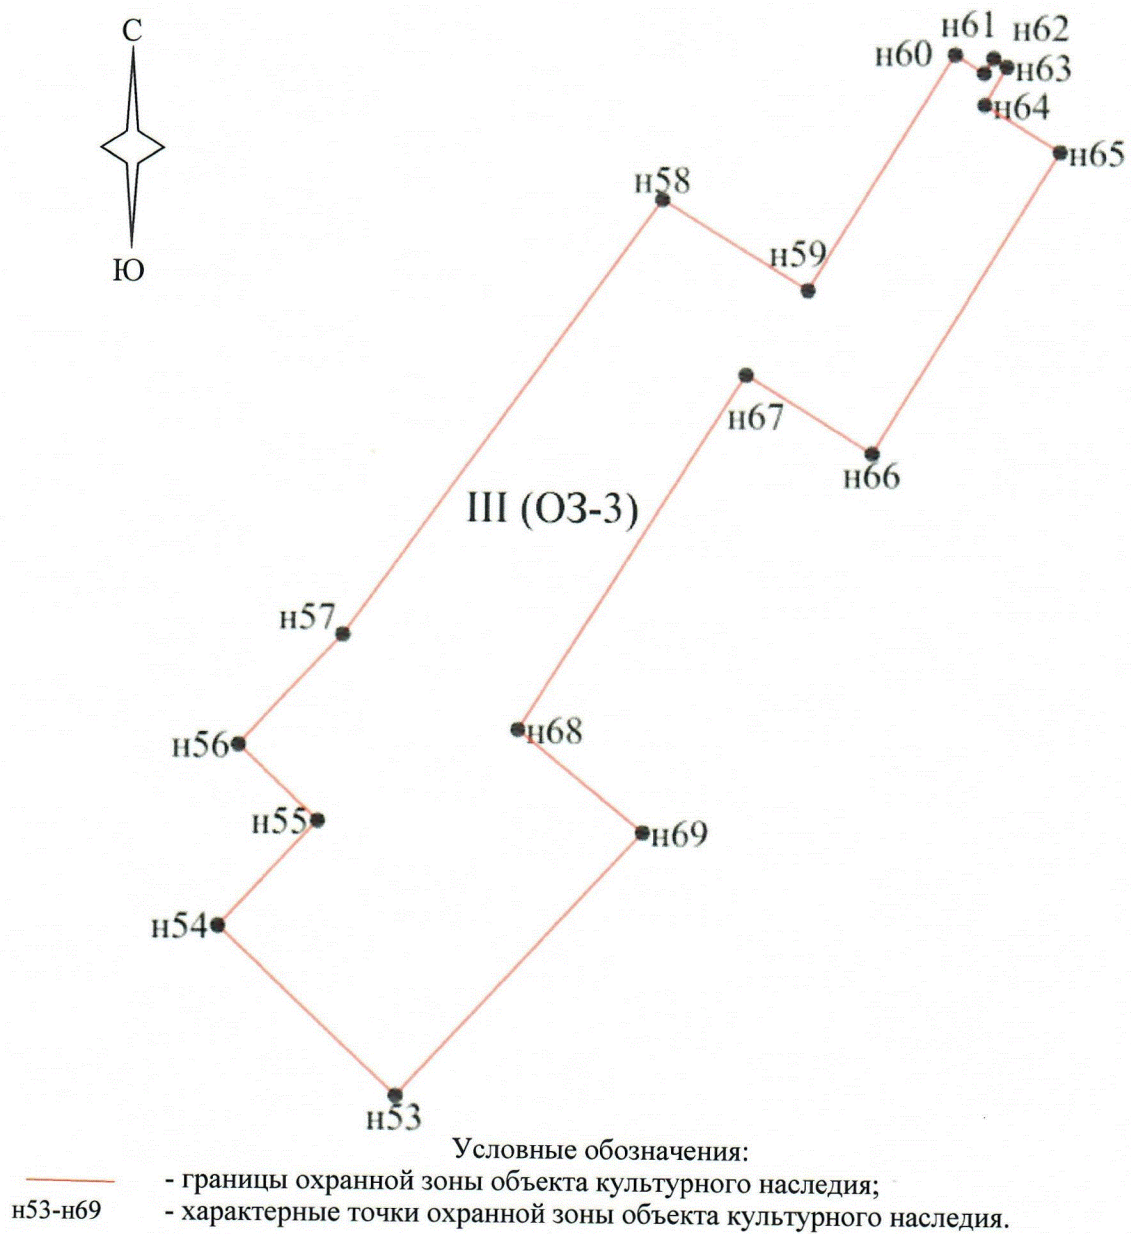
С

Ю

н60 н61 н62 н63 н64 н65

н58

н59

н67

н66

III (ОЗ-3)

н57

н56

н68

н55

н69

н54

н53

Условные обозначения:

- границы охранной зоны объекта культурного наследия;

н53-н69 - характерные точки охранной зоны объекта культурного наследия.